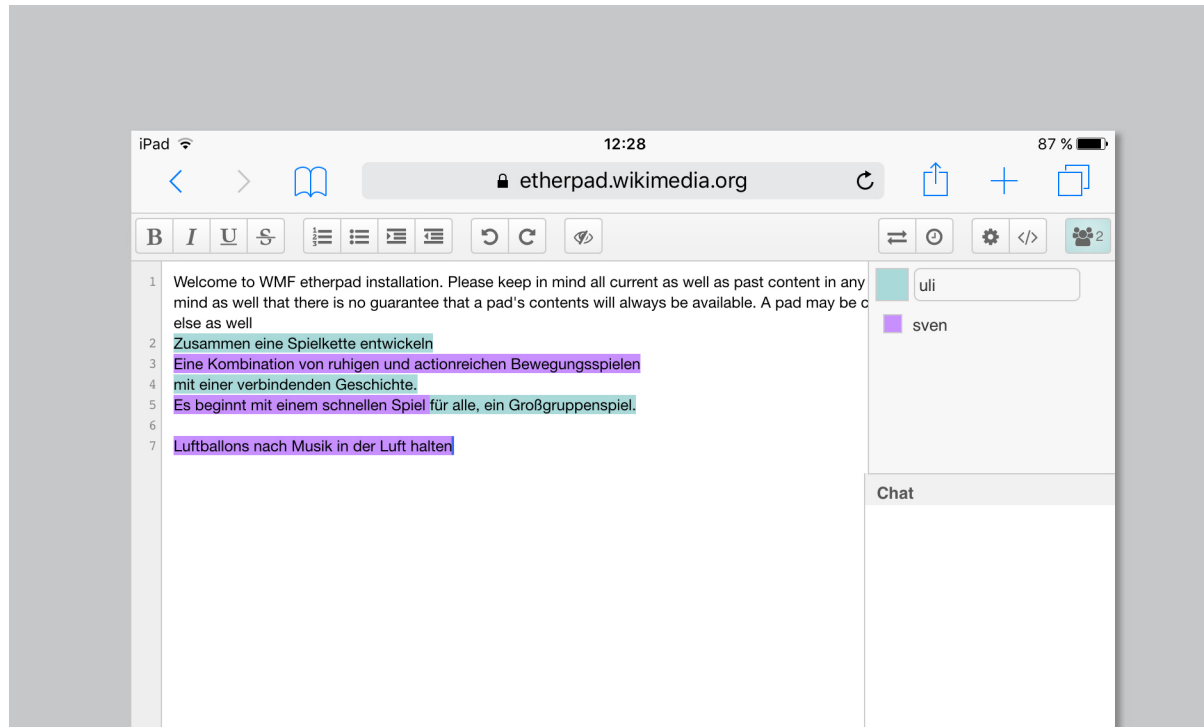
iPad
12:28
87 %
etherpad.wikimedia.org
B I U S
2

1 Welcome to WMF etherpad installation. Please keep in mind all current as well as past content in any mind as well that there is no guarantee that a pad's contents will always be available. A pad may be c else as well
2 Zusammen eine Spielkette entwickeln
3 Eine Kombination von ruhigen und actionreichen Bewegungsspielen
4 mit einer verbindenden Geschichte.
5 Es beginnt mit einem schnellen Spiel für alle, ein Großgruppenspiel.
6
7 Luftballons nach Musik in der Luft halten

uli
sven

Chat